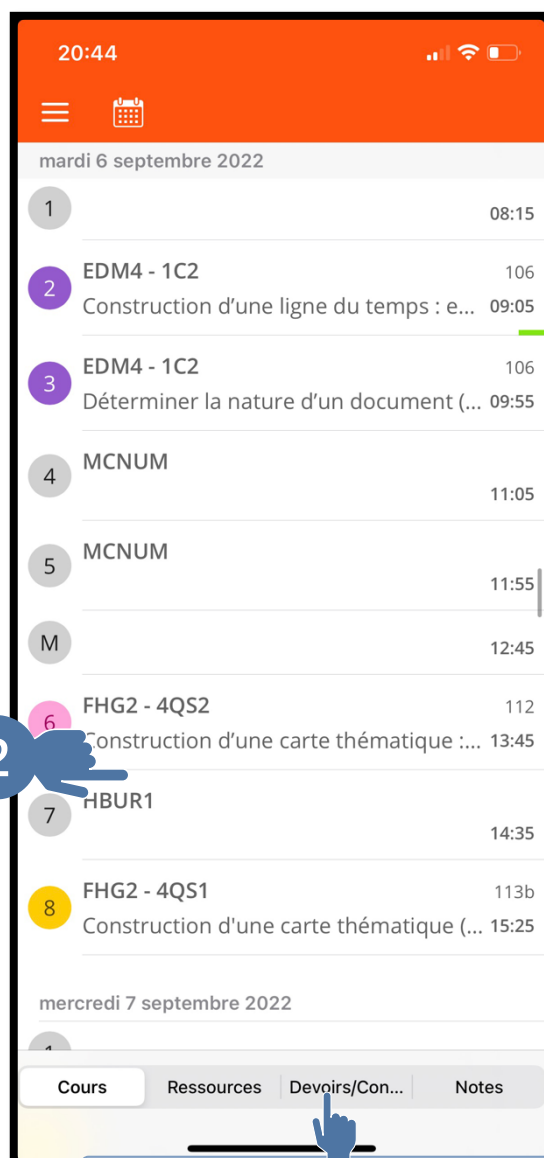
20:44

mardi 6 septembre 2022

1
08:15

2 EDM4 - 1C2
106
Construction d’une ligne du temps : e... 09:05

3 EDM4 - 1C2
106
Déterminer la nature d’un document (... 09:55

4 MCNUM
11:05

5 MCNUM
11:55

M
12:45

6 FHG2 - 4QS2
112
Construction d’une carte thématique :... 13:45

2

7 HBUR1
14:35

8 FHG2 - 4QS1
113b
Construction d'une carte thématique (... 15:25

mercredi 7 septembre 2022

Cours | Ressources | Devoirs/Con... | Notes